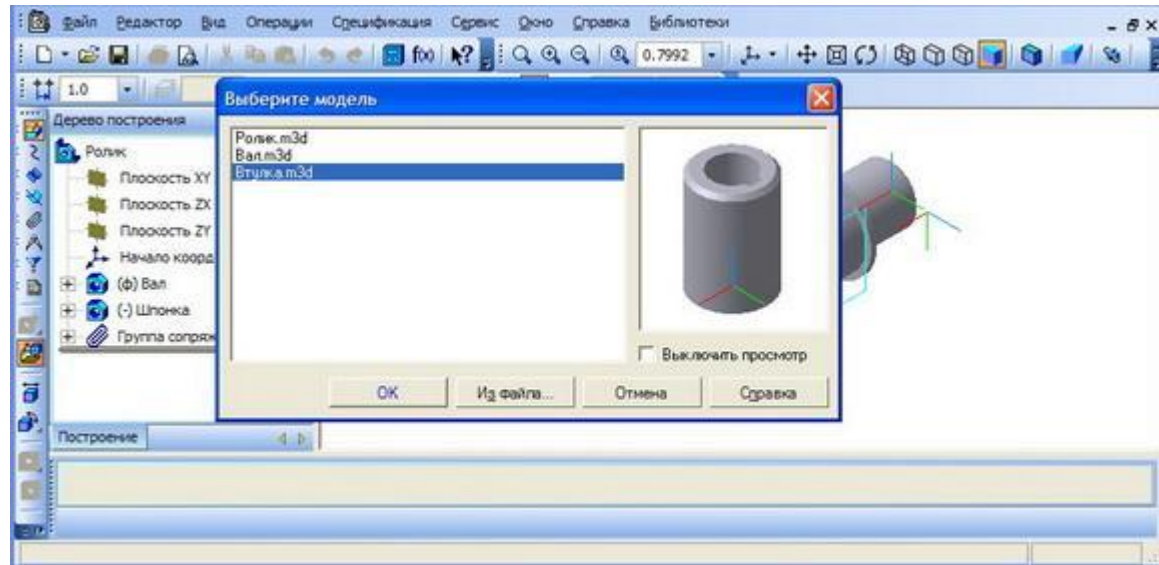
Файл Редактор Вид Операции Спецификация Сервис Окно Справка Библиотеки

0.7992

1.0

Дерево построения

Ролик

Плоскость XY

Плоскость ZX

Плоскость ZY

Начало коорд

(ф) Вал

(-) Шпонка

Группа сопряж

Построение

Выберите модель

Ролик.m3d
Вал.m3d
Втулка.m3d

Выключить просмотр

OK

Из файла...

Отмена

Справка